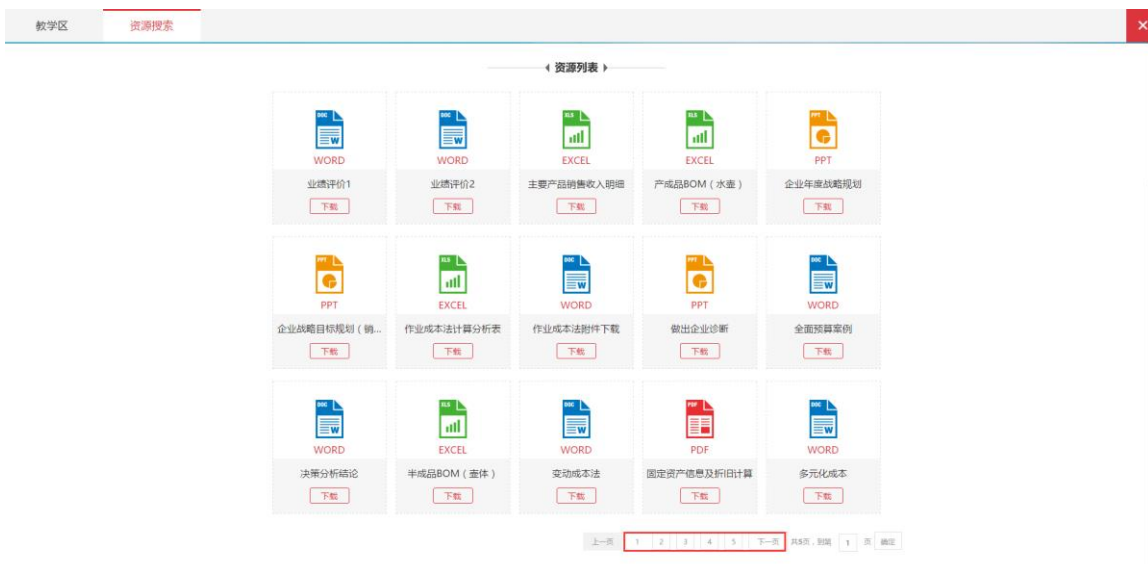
教学区 资源搜索

资源列表

DOC
WORD
业绩评价1
下载

DOC
WORD
业绩评价2
下载

XLS
EXCEL
主要产品销售收入明细
下载

XLS
EXCEL
产成品BOM（水壶）
下载

PPT
PPT
企业年度战略规划
下载

PPT
PPT
企业战略目标规划（销...
下载

XLS
EXCEL
作业成本法计算分析表
下载

DOC
WORD
作业成本法附件下载
下载

PPT
PPT
做出企业诊断
下载

DOC
WORD
全面预算案例
下载

DOC
WORD
决策分析结论
下载

XLS
EXCEL
半成品BOM（壶体）
下载

DOC
WORD
变动成本法
下载

PDF
PDF
固定资产信息及折旧计算
下载

DOC
WORD
多元化成本
下载

上一页 1 2 3 4 5 下一页 共5页，到第 1 页 确定